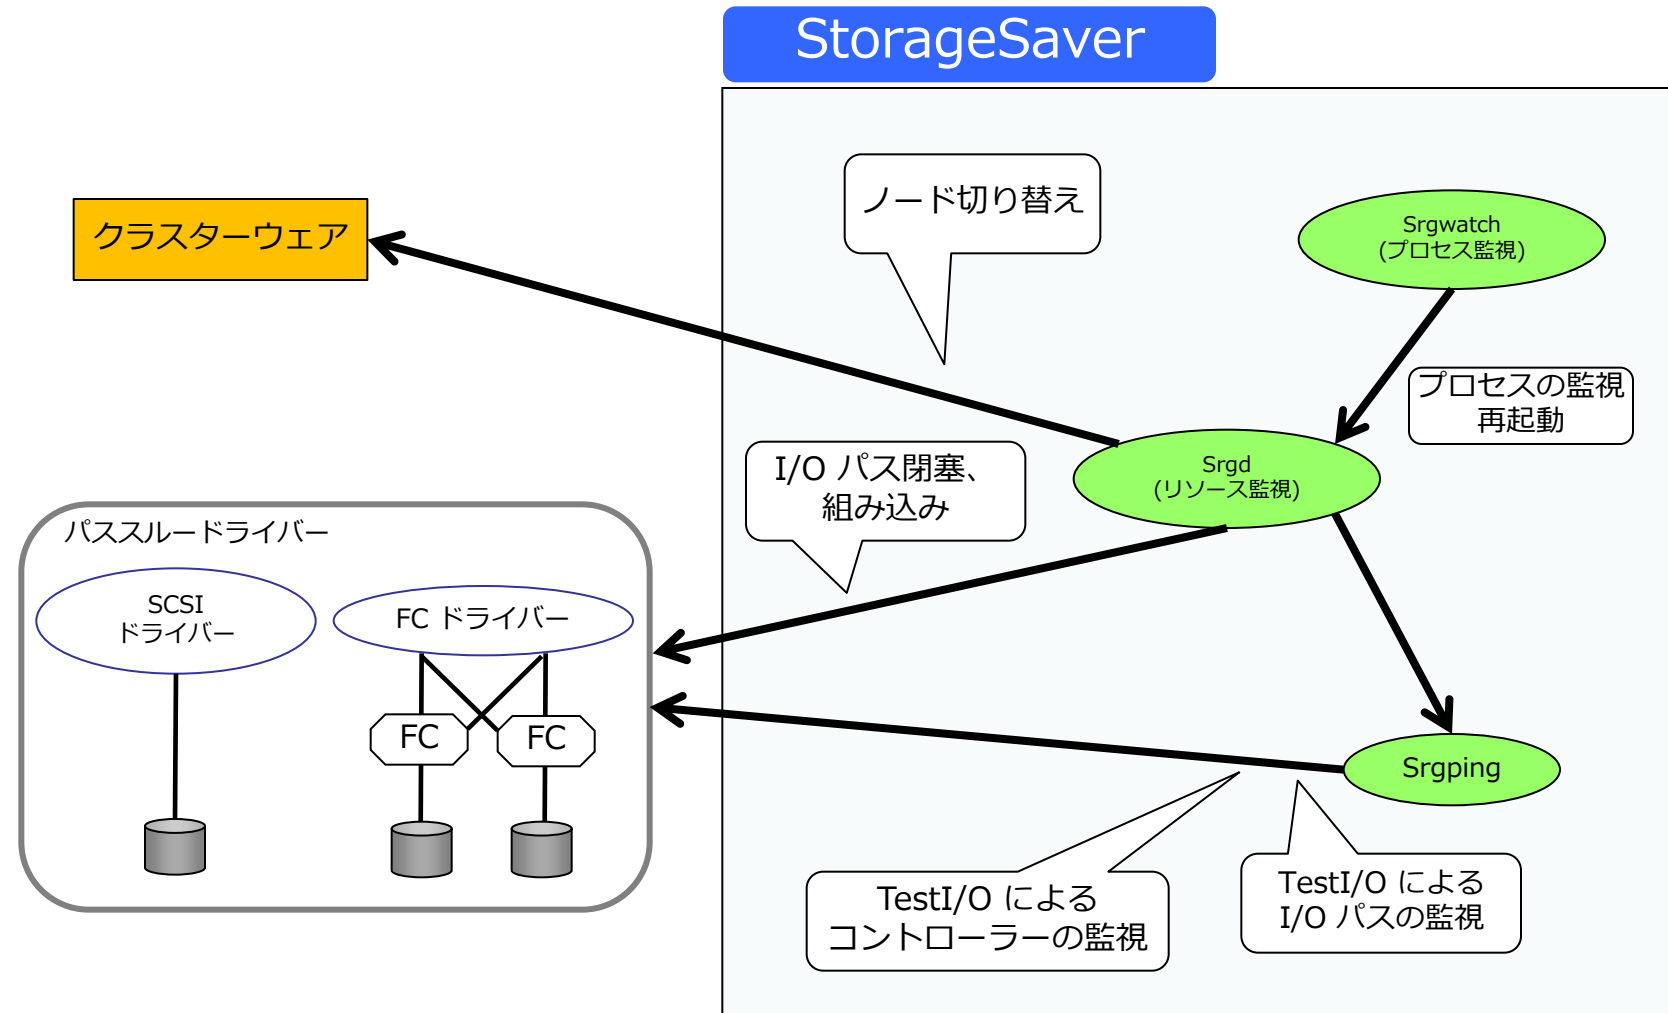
StorageSaver

クラスターウェア

ノード切り替え

Srgwatch
(プロセス監視)

プロセスの監視
再起動

I/O パス閉塞、
組み込み

Srgd
(リソース監視)

パススルードライバー

SCSI
ドライバー

FC ドライバー

FC

FC

Srgping

TestI/O による
コントローラーの監視

TestI/O による
I/O パスの監視